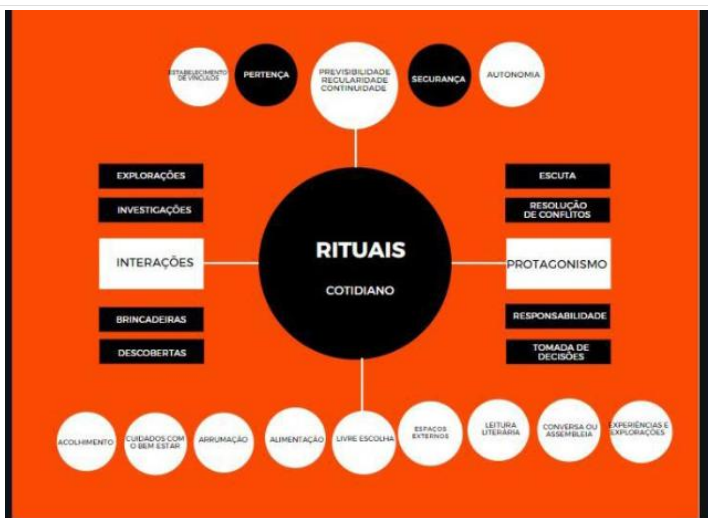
ESTABELECIMENTO DE VÍNCULOS

PERTENÇA

PREVISIBILIDADE REGULARIDADE CONTINUIDADE

SEGURANÇA

AUTONOMIA

EXPLORAÇÕES

INVESTIGAÇÕES

INTERAÇÕES

BRINCADEIRAS

DESCOBERTAS

RITUAIS

COTIDIANO

ESCUTA

RESOLUÇÃO DE CONFLITOS

PROTAGONISMO

RESPONSABILIDADE

TOMADA DE DECISÕES

ACOLHIMENTO

CUIDADOS COM O BEM ESTAR

ARRUMAÇÃO

ALIMENTAÇÃO

LIVRE ESCOLHA

ESPAÇOS EXTERNOS

LEITURA LITERÁRIA

CONVERSA OU ASSEMBLEIA

EXPERIÊNCIAS E EXPLORAÇÕES